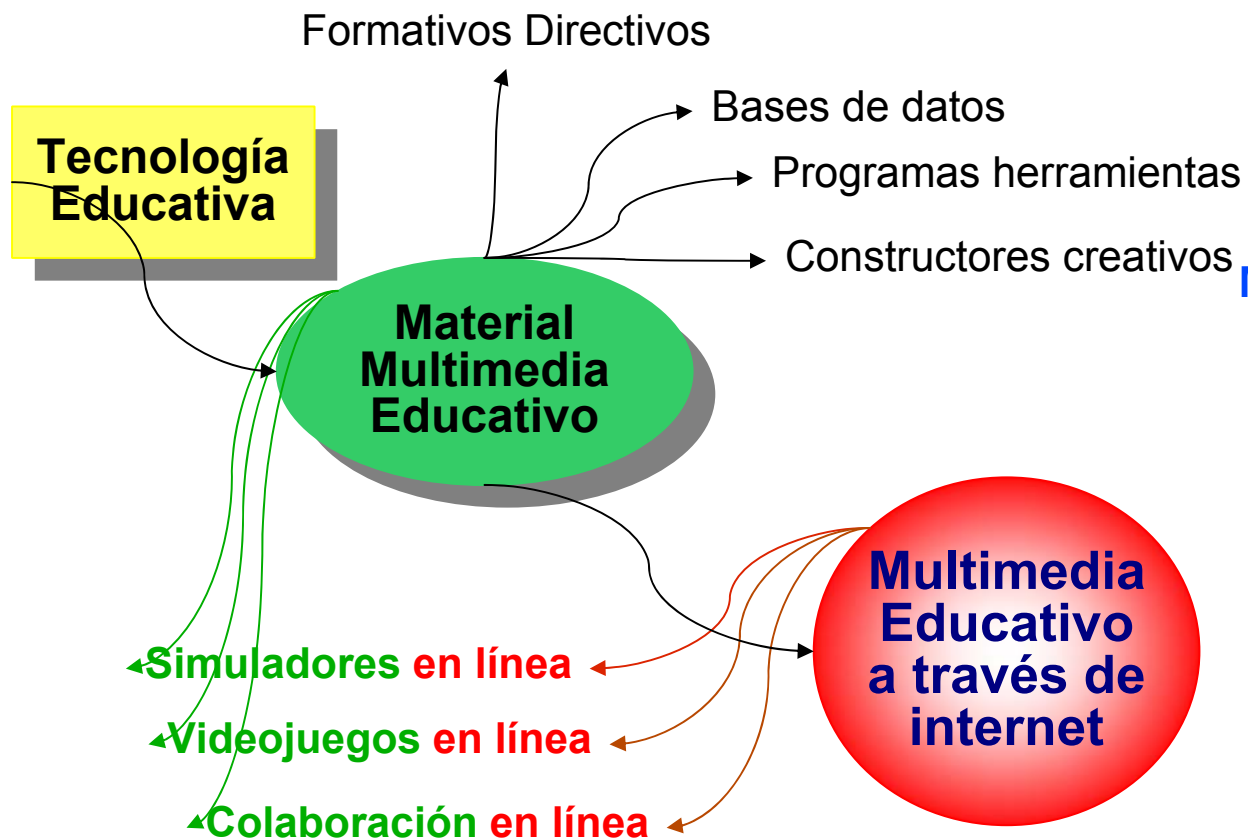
Formativos Directivos

Bases de datos

Programas herramientas

Constructores creativos

Tecnología Educativa

Material Multimedia Educativo

Multimedia Educativo a través de internet

Simuladores en línea

Videojuegos en línea

Colaboración en línea